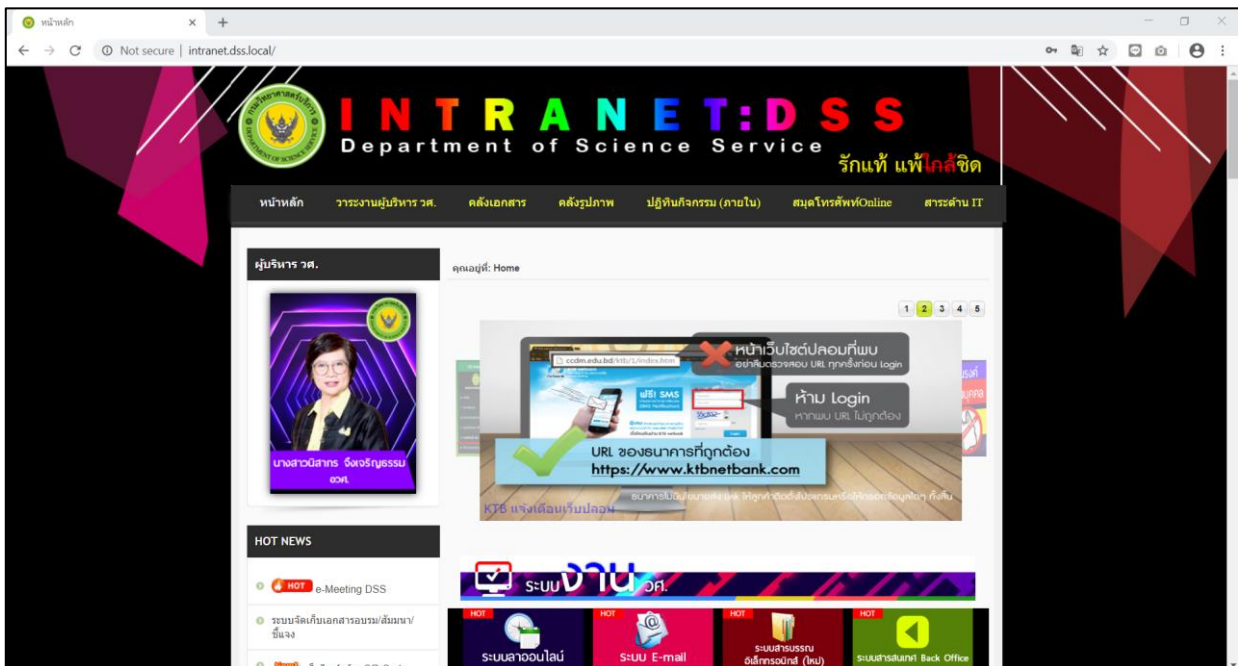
หน้าหลัก

Not secure | intranet.dss.local/

INTRANET:DSS
Department of Science Service
รักแท้ แพ้ใกล้ชิด

หน้าหลัก | วาระงานผู้บริหาร วศ. | คลังเอกสาร | คลังรูปภาพ | ปฏิทินกิจกรรม (ภายใน) | สมุดโทรศัพท์Online | สาระด้าน IT

ผู้บริหาร วศ.

นางสาวนิสากร จึงเจริญธรรม
อวศ.

คุณอยู่ที่: Home

1 2 3 4 5

หน้าเว็บไซต์ปลอมที่พบ
อย่าลืมตรวจสอบ URL ทุกครั้งก่อน Login

ห้าม Login
หากพบ URL ไม่ถูกต้อง

URL ของธนาคารที่ถูกต้อง
https://www.ktbnetbank.com

ธนาคารไม่มีนโยบายส่ง link ให้ลูกค้าติดตั้งโปรแกรมหรือให้กรอกข้อมูลใดๆ ทั้งสิ้น

KTB แจ้งเตือนเว็บปลอม

HOT NEWS

HOT e-Meeting DSS

ระบบจัดเก็บเอกสารอบรม/สัมมนา/ชี้แจง

ระบบงาน วศ.

HOT ระบบลาออนไลน์
HOT ระบบ E-mail
HOT ระบบสารบรรณอิเล็กทรอนิกส์ (ใหม่)
HOT ระบบสารสนเทศ Back Office